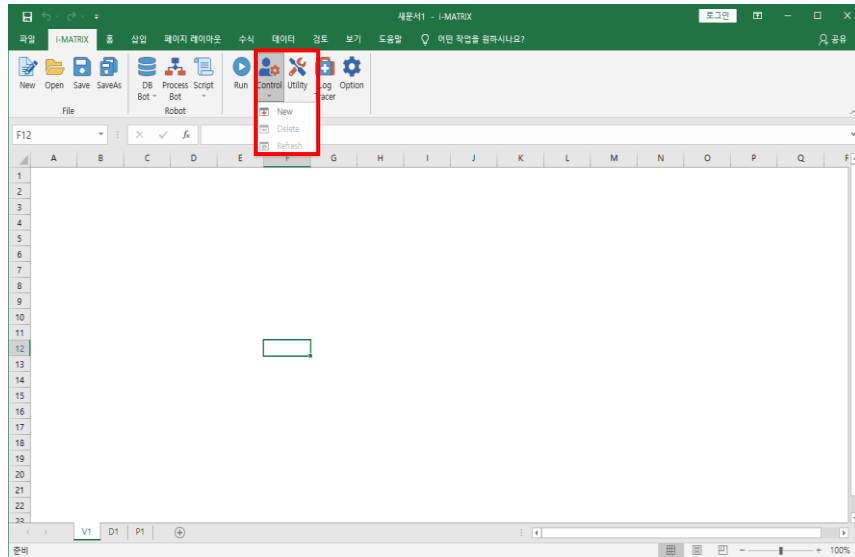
새문서1 - i-MATRIX
로그인

파일 | i-MATRIX | 홈 | 삽입 | 페이지 레이아웃 | 수식 | 데이터 | 검토 | 보기 | 도움말 | 어떤 작업을 원하시나요?
공유

New | Open | Save | SaveAs
File

DB Bot | Process Bot | Script
Robot

Run | Control | Utility | Log Tracer | Option

New
Delete
Refresh

F12

$f_x$

| | A | B | C | D | E | F | G | H | I | J | K | L | M | N | O | P | Q |
|---|---|---|---|---|---|---|---|---|---|---|---|---|---|---|---|---|---|
| 1 | | | | | | | | | | | | | | | | | |
| 2 | | | | | | | | | | | | | | | | | |
| 3 | | | | | | | | | | | | | | | | | |
| 4 | | | | | | | | | | | | | | | | | |
| 5 | | | | | | | | | | | | | | | | | |
| 6 | | | | | | | | | | | | | | | | | |
| 7 | | | | | | | | | | | | | | | | | |
| 8 | | | | | | | | | | | | | | | | | |
| 9 | | | | | | | | | | | | | | | | | |
| 10 | | | | | | | | | | | | | | | | | |
| 11 | | | | | | | | | | | | | | | | | |
| 12 | | | | | | | | | | | | | | | | | |
| 13 | | | | | | | | | | | | | | | | | |
| 14 | | | | | | | | | | | | | | | | | |
| 15 | | | | | | | | | | | | | | | | | |
| 16 | | | | | | | | | | | | | | | | | |
| 17 | | | | | | | | | | | | | | | | | |
| 18 | | | | | | | | | | | | | | | | | |
| 19 | | | | | | | | | | | | | | | | | |
| 20 | | | | | | | | | | | | | | | | | |
| 21 | | | | | | | | | | | | | | | | | |
| 22 | | | | | | | | | | | | | | | | | |

V1 | D1 | P1

준비
100%